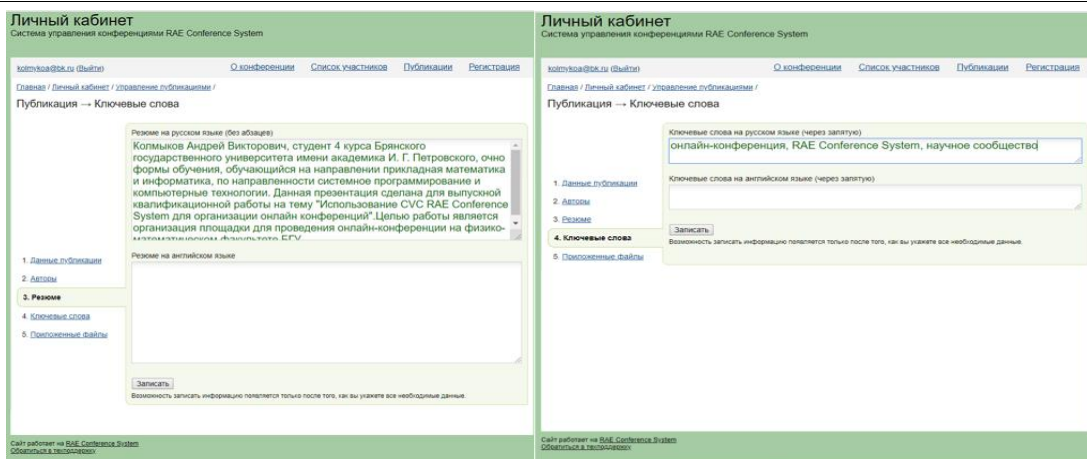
Личный кабинет
Система управления конференциями RAE Conference System

kolmykoa@bk.ru (Выйти)
О конференции Список участников Публикации Регистрация

Главная / Личный кабинет / Управление публикациями /

Публикация → Ключевые слова

Резюме на русском языке (без абзацев)

Колмыков Андрей Викторович, студент 4 курса Брянского государственного университета имени академика И. Г. Петровского, очно формы обучения, обучающийся на направлении прикладная математика и информатика, по направленности системное программирование и компьютерные технологии. Данная презентация сделана для выпускной квалификационной работы на тему "Использование CVC RAE Conference System для организации онлайн конференций".Целью работы является организация площадки для проведения онлайн-конференции на физико-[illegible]

Резюме на английском языке

1. Данные публикации
2. Авторы
3. Резюме
4. Ключевые слова
5. Приложенные файлы

Записать

Возможность записать информацию появляется только после того, как вы укажете все необходимые данные.

Сайт работает на RAE Conference System
Обратиться в техподдержку

Личный кабинет
Система управления конференциями RAE Conference System

kolmykoa@bk.ru (Выйти)
О конференции Список участников Публикации Регистрация

Главная / Личный кабинет / Управление публикациями /

Публикация → Ключевые слова

Ключевые слова на русском языке (через запятую)

онлайн-конференция, RAE Conference System, научное сообщество

Ключевые слова на английском языке (через запятую)

1. Данные публикации
2. Авторы
3. Резюме
4. Ключевые слова
5. Приложенные файлы

Записать

Возможность записать информацию появляется только после того, как вы укажете все необходимые данные.

Сайт работает на RAE Conference System
Обратиться в техподдержку